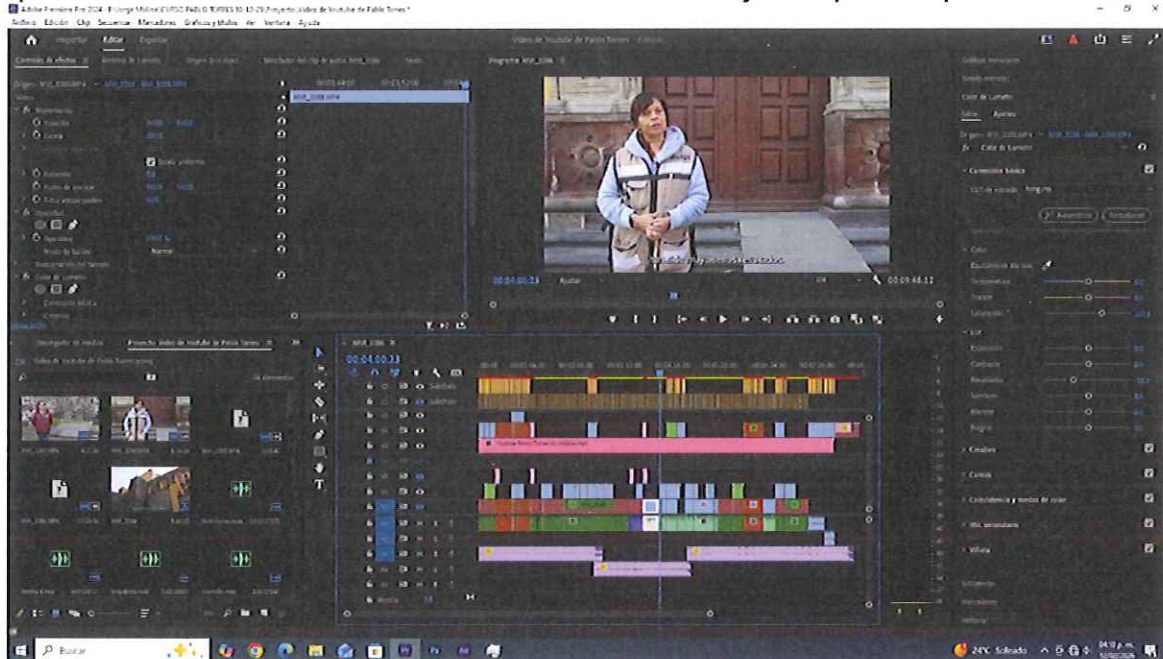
Adobe Premiere Pro 2024 - E:\Jorge Molina\CURSO PABLO TORRES 10-12-23\Proyecto Video de Youtube de Pablo Torres *
Archivo Edición Clip Secuencia Marcadores Gráficos y títulos Ver Ventana Ayuda

Importar Editar Exportar

Video de Youtube de Pablo Torres - Editado

Controles de efectos Mezclador de clips de audio Texto Programa: MVI_1186

Origen: MVI_3069.MP4 · MVI_1186 · MVI_3069.MP4

Movimiento
Posición
Escala
Escala uniforme
Rotación
Punto de anclaje
Opacidad
Modo de fusión Normal
Reasignación del tiempo
Color de Lumetri

00:04:00:23 Ajustar 00:09:46:12

Navegador de medios Proyecto: Video de Youtube de Pablo Torres
Video de Youtube de Pablo Torres.prproj

MVI_1186
00:04:00:23

Color de Lumetri
Básico Ajustes
Color de Lumetri
Corrección básica
Automático Restablecer
Color
Equilibrio de blancos
Temperatura
Tinte
Saturación
Luz
Exposición
Contraste
Resaltados
Sombras
Blancos
Negros
Creativo
Curvas
Coincidencia y rueda de color
HSL secundaria
Viñeta

Buscar
24°C Soleado 04:12 p.m.